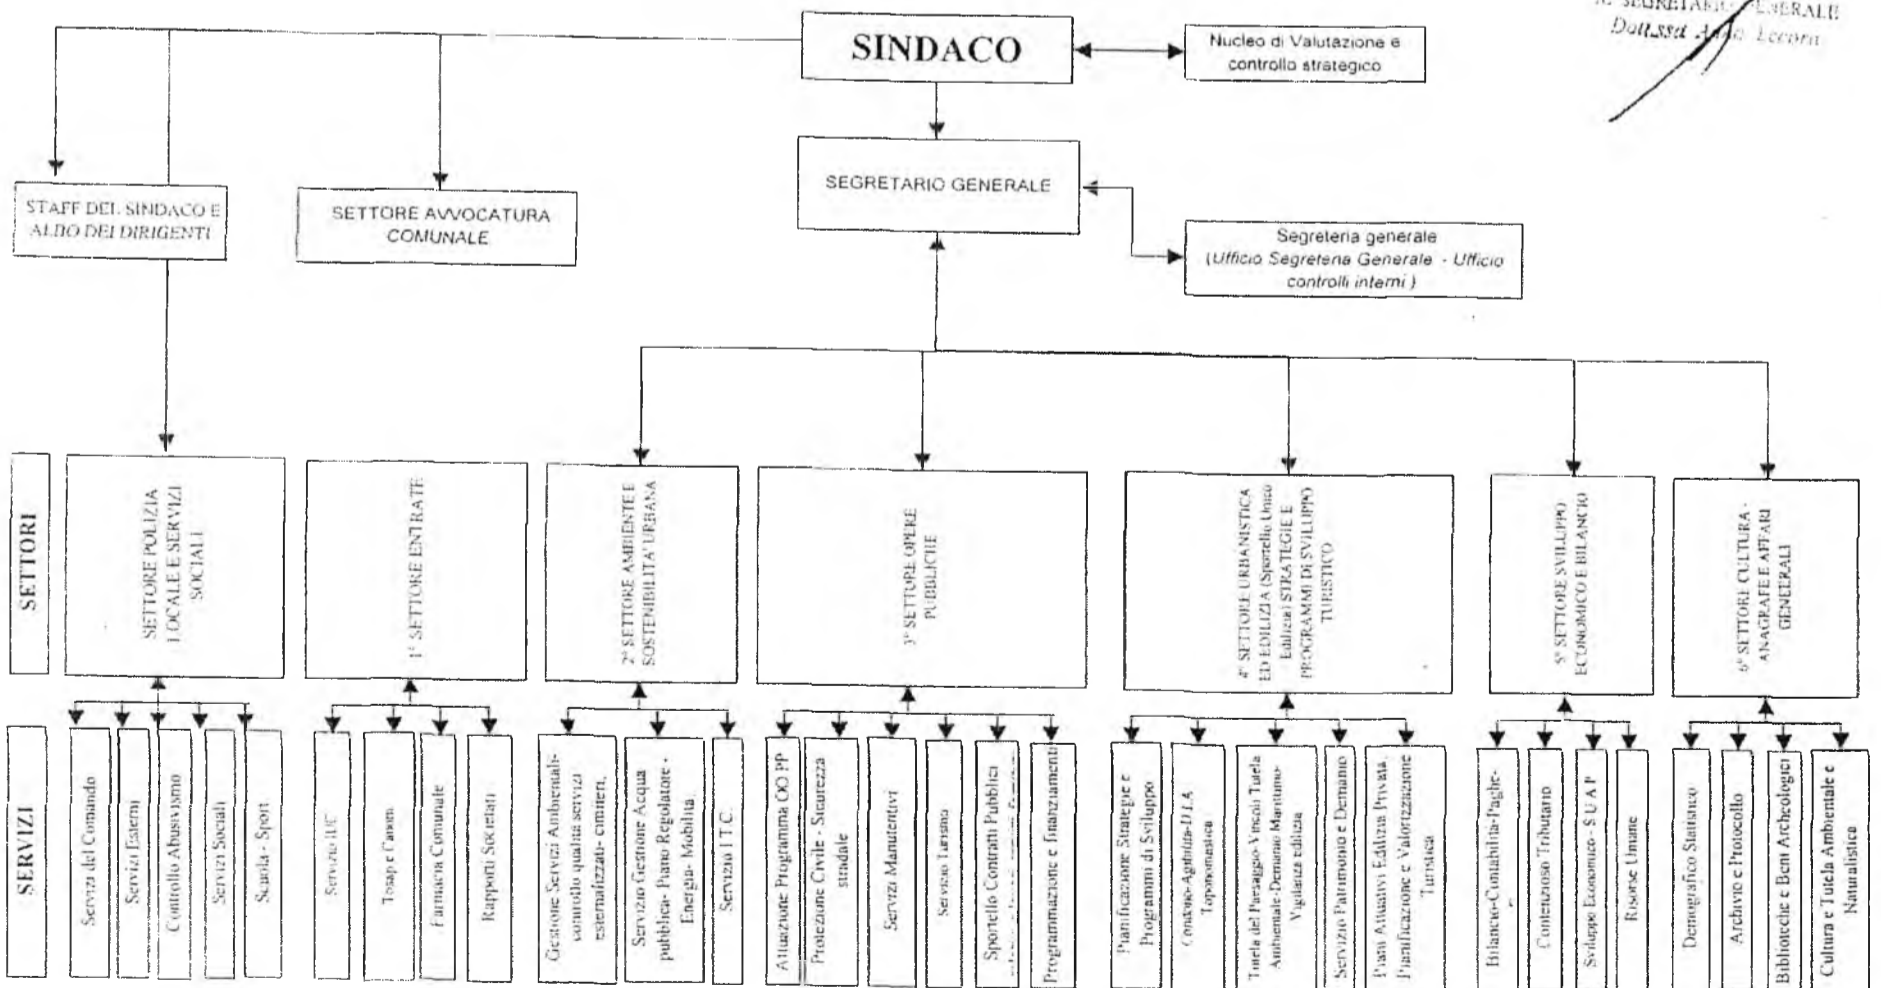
IL SEGRETARIO GENERALE
Dott.ssa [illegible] Leccora

SINDACO

Nucleo di Valutazione e controllo strategico

STAFF DEL SINDACO E ALBO DEI DIRIGENTI

SETTORE AVVOCATURA COMUNALE

SEGRETARIO GENERALE

Segreteria generale (Ufficio Segreteria Generale - Ufficio controlli interni)

SETTORI

SETTORE POLIZIA LOCALE E SERVIZI SOCIALI

1° SETTORE ENTRATE

2° SETTORE AMBIENTE E SOSTENIBILITA' URBANA

3° SETTORE OPERE PUBBLICHE

4° SETTORE URBANISTICA ED EDILIZIA (Sportello Unico Edilizia) STRATEGIE E PROGRAMMI DI SVILUPPO TURISTICO

5° SETTORE SVILUPPO ECONOMICO E BILANCIO

6° SETTORE CULTURA - ANAGRAFE E AFFARI GENERALI

SERVIZI

Servizi del Comando
Servizi Esterni
Controllo Abusivismo
Servizi Sociali
Scuola - Sport

Servizio IUC
Tosap e Canoni
Farmacia Comunale
Rapporti Societari

Gestione Servizi Ambientali- controllo qualità servizi esternalizzati- cimiteri.
Servizio Gestione Acqua pubblica- Piano Regolatore - Energia- Mobilità
Servizio I T C.

Attuazione Programma OO PP
Protezione Civile - Sicurezza stradale
Servizi Manutentivi
Servizio Turismo
Sportello Contratti Pubblici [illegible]
Programmazione e finanziamento

Pianificazione Strategie e Programmi di Sviluppo
Condono-Agibilità-D I A Toponomastica
Tutela del Paesaggio-Vincoli Tutela Ambientale-Demanio Marittimo-Vigilanza edilizia
Servizio Patrimonio e Demanio
Piani Attuativi Edilizia Privata Pianificazione e Valorizzazione Turistica

Bilancio-Contabilità-Paghe-
Contenzioso Tributario
Sviluppo Economico - S U A P
Risorse Umane

Demografico Statistico
Archivio e Protocollo
Biblioteche e Beni Archeologici
Cultura e Tutela Ambientale e Naturalistica